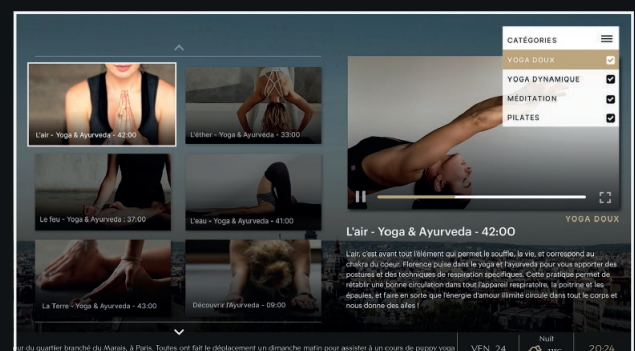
CATÉGORIES

YOGA DOUX

YOGA DYNAMIQUE

MÉDITATION

PILATES

L'air - Yoga & Ayurveda - 42:00

L'éther - Yoga & Ayurveda - 33:00

Le feu - Yoga & Ayurveda : 37:00

L'eau - Yoga & Ayurveda - 41:00

La Terre - Yoga & Ayurveda - 43:00

Découvre l'Ayurveda - 09:00

YOGA DOUX

L'air - Yoga & Ayurveda - 42:00

L'air, c'est avant tout l'élément qui permet le souffle, la vie, et correspond au chakra du coeur. Florence puise dans le yoga et l'ayurveda pour vous apporter des postures et des techniques de respiration spécifiques. Cette pratique permet de rétablir une bonne circulation dans tout l'appareil respiratoire, la poitrine et les épaules, et faire en sorte que l'énergie d'amour illimité circule dans tout le corps et nous donne des ailes !

eur du quartier branché du Marais, à Paris. Toutes ont fait le déplacement un dimanche matin pour assister à un cours de puppy yoga

VEN. 24

Nuit

20:24